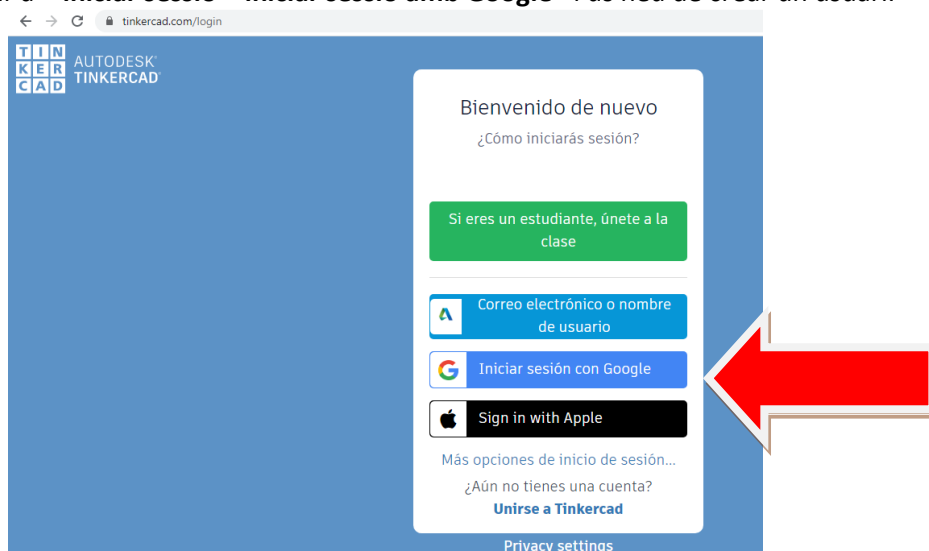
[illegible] "Iniciar sessió" > "Iniciar sessió amb Google" i us heu de crear un usuari

tinkercad.com/login

TIN
KER
CAD
AUTODESK
TINKERCAD

Bienvenido de nuevo

¿Cómo iniciarás sesión?

Si eres un estudiante, únete a la clase

Correo electrónico o nombre de usuario

Iniciar sesión con Google

Sign in with Apple

Más opciones de inicio de sesión...

¿Aún no tienes una cuenta?

Unirse a Tinkercad

Privacy settings